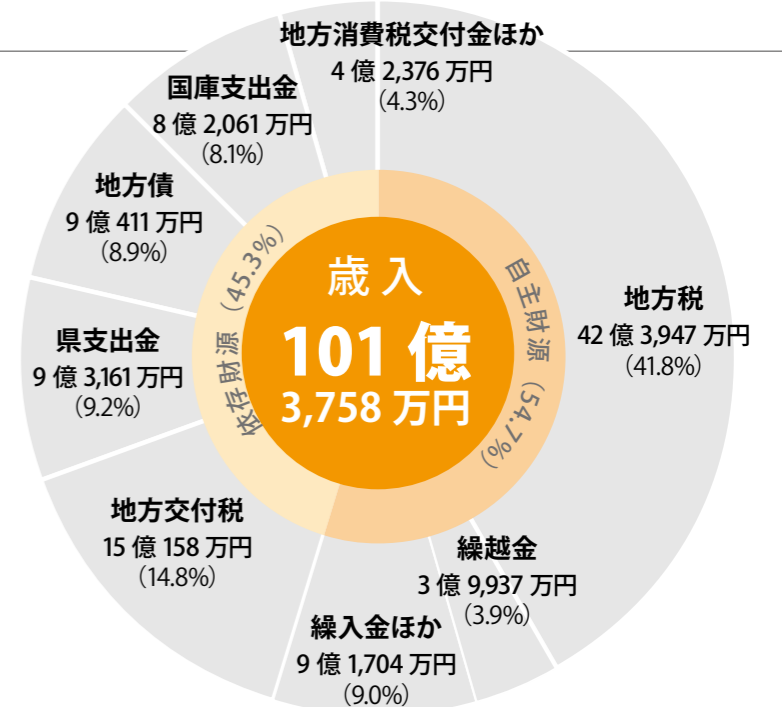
地方消費税交付金ほか
4 億 2,376 万円
（4.3%）

国庫支出金
8 億 2,061 万円
（8.1%）

地方債
9 億 411 万円
（8.9%）

県支出金
9 億 3,161 万円
（9.2%）

地方交付税
15 億 158 万円
（14.8%）

繰入金ほか
9 億 1,704 万円
（9.0%）

繰越金
3 億 9,937 万円
（3.9%）

地方税
42 億 3,947 万円
（41.8%）

依存財源（45.3%）

自主財源（54.7%）

歳入
101 億
3,758 万円